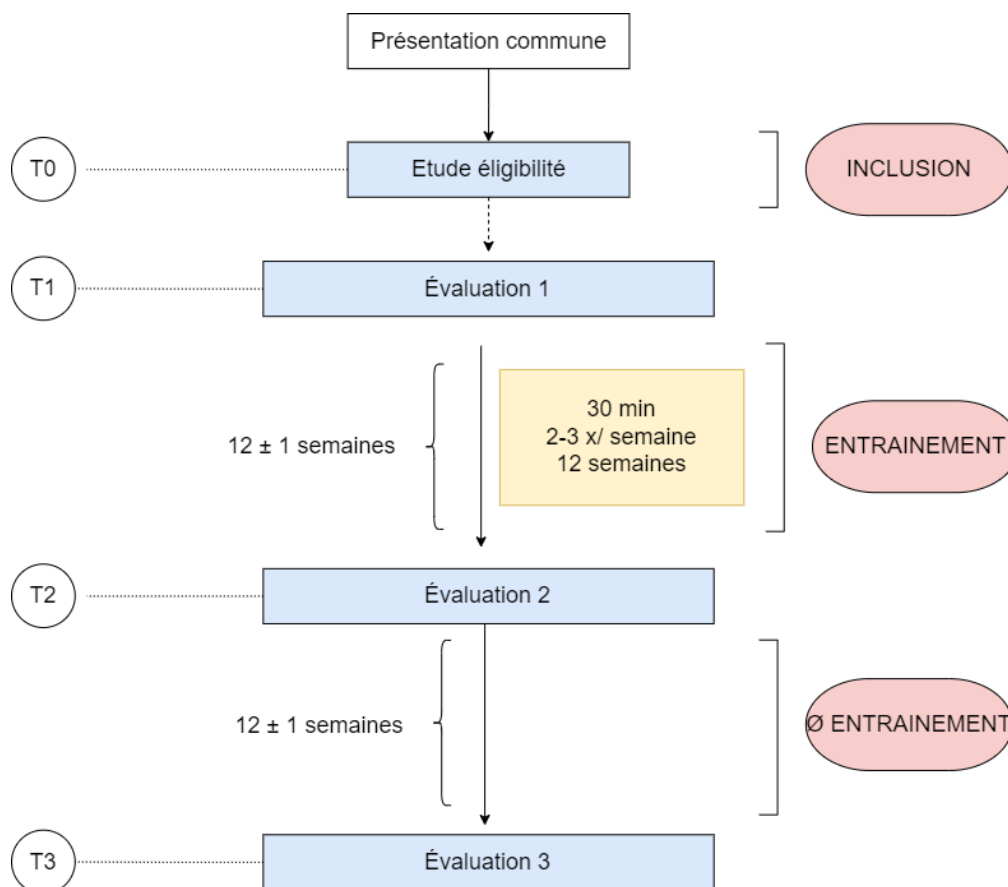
Présentation commune

T0

Etude éligibilité

INCLUSION

T1

Évaluation 1

12 ± 1 semaines

30 min
2-3 x/ semaine
12 semaines

ENTRAINEMENT

T2

Évaluation 2

12 ± 1 semaines

Ø ENTRAINEMENT

T3

Évaluation 3